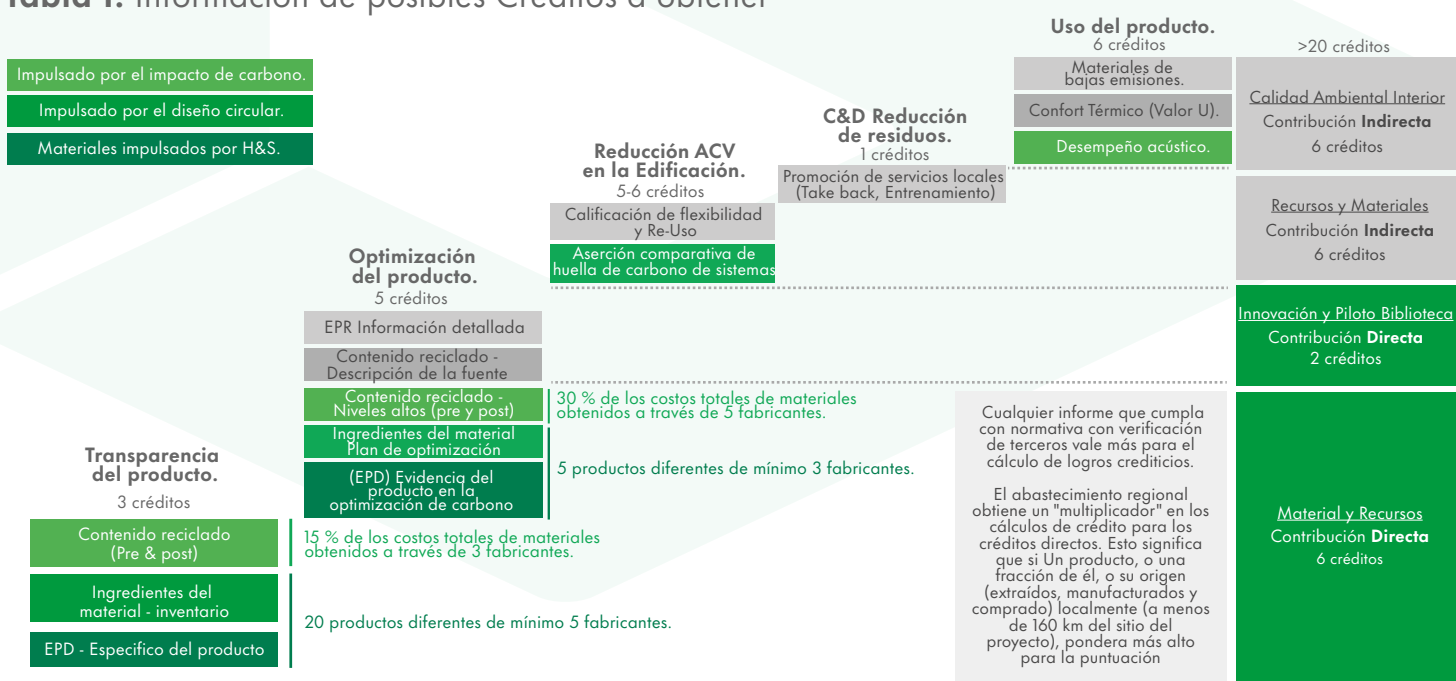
Tabla 1. Información de posibles Créditos a obtener

Impulsado por el impacto de carbono.
Impulsado por el diseño circular.
Materiales impulsados por H&S.

Uso del producto.
6 créditos
Materiales de bajas emisiones.
Confort Térmico (Valor U).
Desempeño acústico.

>20 créditos
Calidad Ambiental Interior
Contribución Indirecta
6 créditos

C&D Reducción de residuos.
1 créditos
Promoción de servicios locales (Take back, Entrenamiento)

Reducción ACV en la Edificación.
5-6 créditos
Calificación de flexibilidad y Re-Uso
Aserción comparativa de huella de carbono de sistemas

Recursos y Materiales
Contribución Indirecta
6 créditos

Optimización del producto.
5 créditos
EPR Información detallada
Contenido reciclado - Descripción de la fuente
Contenido reciclado - Niveles altos (pre y post)
Ingredientes del material Plan de optimización
(EPD) Evidencia del producto en la optimización de carbono

Innovación y Piloto Biblioteca
Contribución Directa
2 créditos

30 % de los costos totales de materiales obtenidos a través de 5 fabricantes.

5 productos diferentes de mínimo 3 fabricantes.

Cualquier informe que cumpla con normativa con verificación de terceros vale más para el cálculo de logros crediticios.

El abastecimiento regional obtiene un "multiplicador" en los cálculos de crédito para los créditos directos. Esto significa que si Un producto, o una fracción de él, o su origen (extraídos, manufacturados y comprado) localmente (a menos de 160 km del sitio del proyecto), pondera más alto para la puntuación

Material y Recursos
Contribución Directa
6 créditos

Transparencia del producto.
3 créditos
Contenido reciclado (Pre & post)
Ingredientes del material - inventario
EPD - Especifico del producto

15 % de los costos totales de materiales obtenidos a través de 3 fabricantes.

20 productos diferentes de mínimo 5 fabricantes.